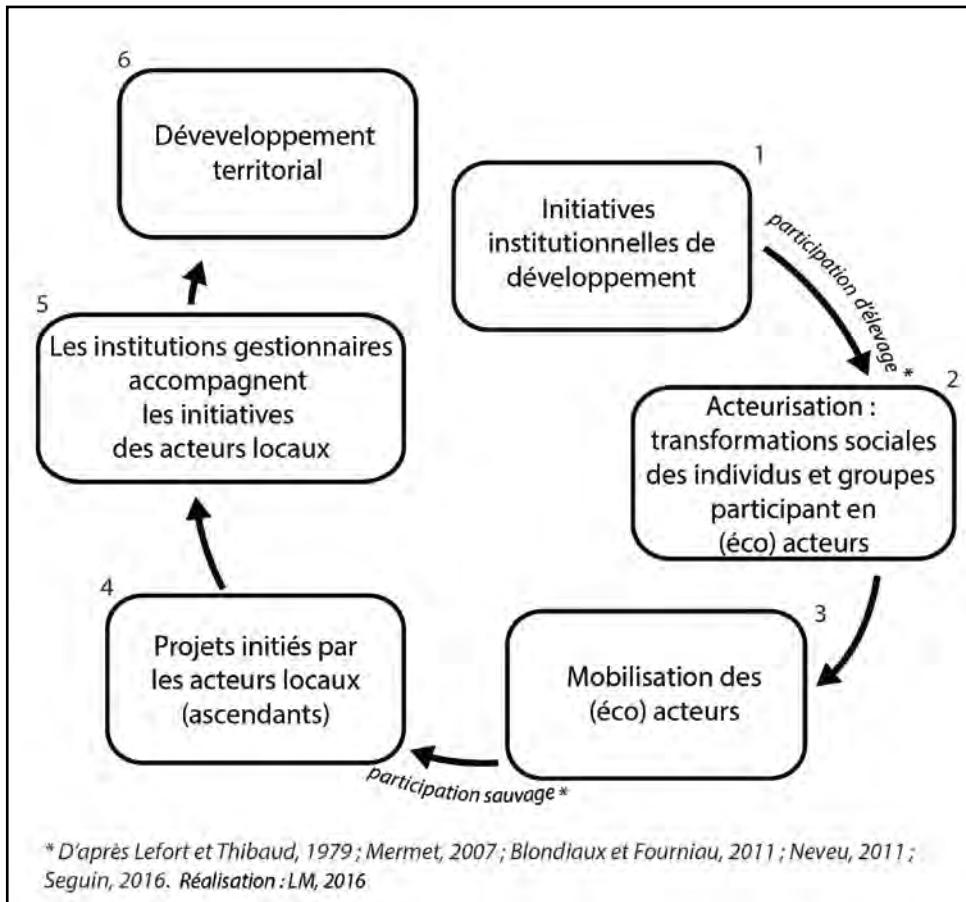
6

Déveveloppement territorial

1

Initiatives institutionnelles de développement

participation d'élevage *

2

Acteurisation : transformations sociales des individus et groupes participant en (éco) acteurs

3

Mobilisation des (éco) acteurs

participation sauvage *

4

Projets initiés par les acteurs locaux (ascendants)

5

Les institutions gestionnaires accompagnent les initiatives des acteurs locaux

* D'après Lefort et Thibaud, 1979 ; Mermet, 2007 ; Blondiaux et Fourniau, 2011 ; Neveu, 2011 ; Seguin, 2016. Réalisation : LM, 2016